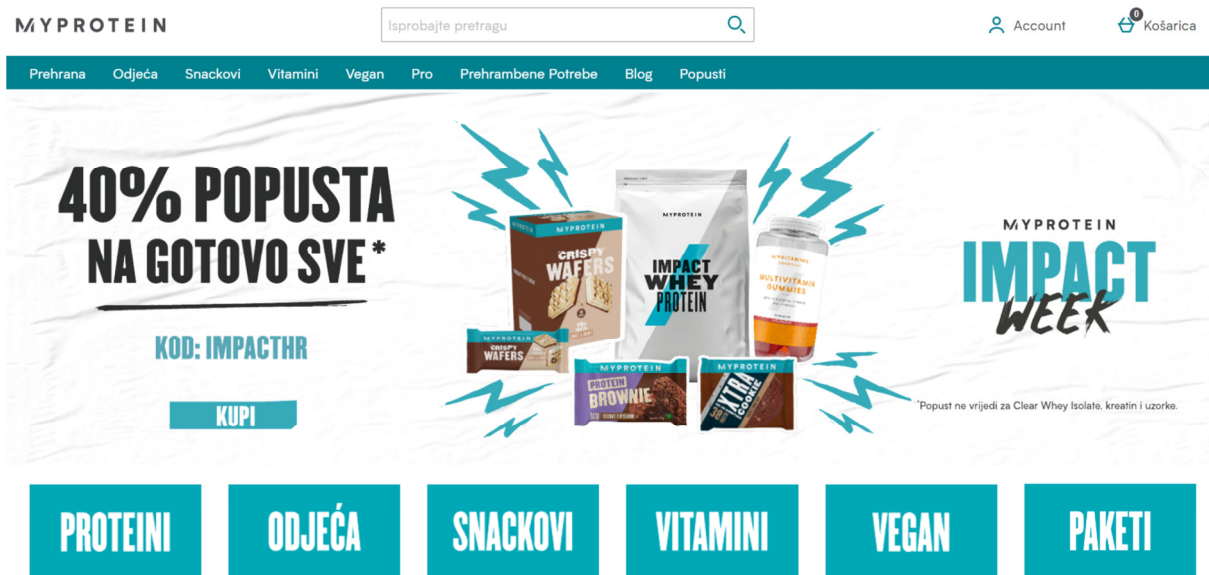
MYPROTEIN

Isprobajte pretragu

Account

0 Košarica

Prehrana Odjeća Snackovi Vitamini Vegan Pro Prehrambene Potrebe Blog Popusti

40% POPUSTA NA GOTOVO SVE*

KOD: IMPACTHR

KUPI

MYPROTEIN CRISPY WAFERS

MYPROTEIN IMPACT WHEY PROTEIN

MYPROTEIN MULTIVITAMIN GUMMIES

CRISPY WAFERS

MYPROTEIN PROTEIN BROWNIE

MYPROTEIN XTRA COOKIE

MYPROTEIN IMPACT WEEK

*Popust ne vrijedi za Clear Whey Isolate, kreatin i uzorke.

PROTEINI

ODJEĆA

SNACKOVI

VITAMINI

VEGAN

PAKETI